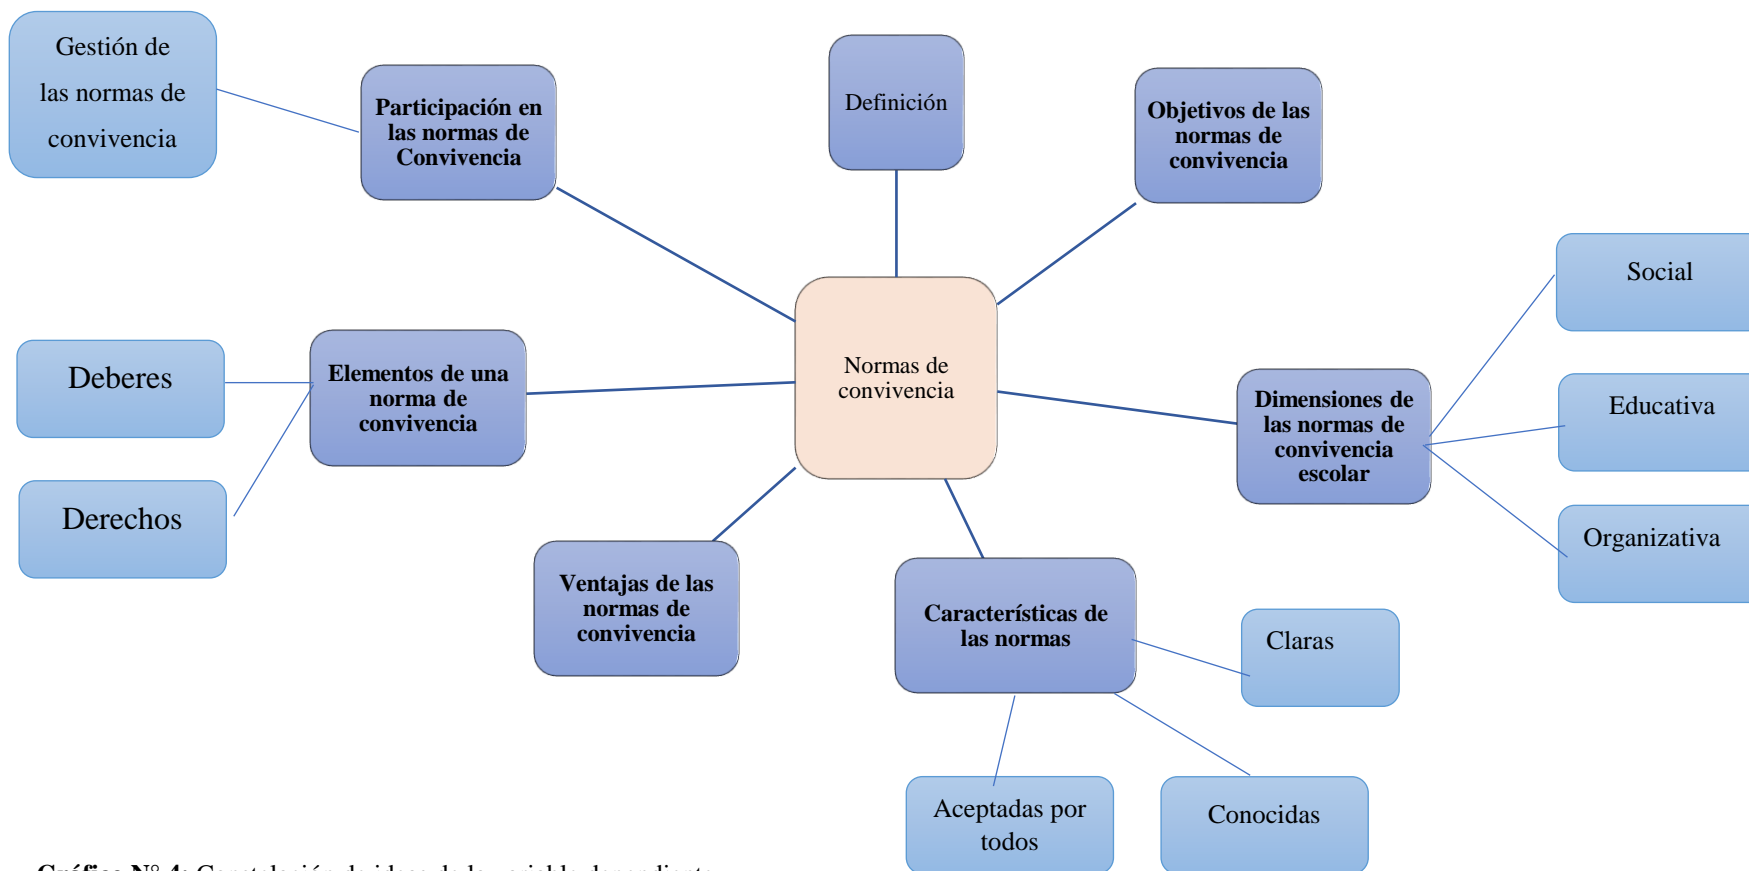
Gestión de las normas de convivencia

Participación en las normas de Convivencia

Definición

Objetivos de las normas de convivencia

Social

Deberes

Elementos de una norma de convivencia

Normas de convivencia

Dimensiones de las normas de convivencia escolar

Educativa

Derechos

Organizativa

Ventajas de las normas de convivencia

Características de las normas

Claras

Aceptadas por todos

Conocidas

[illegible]